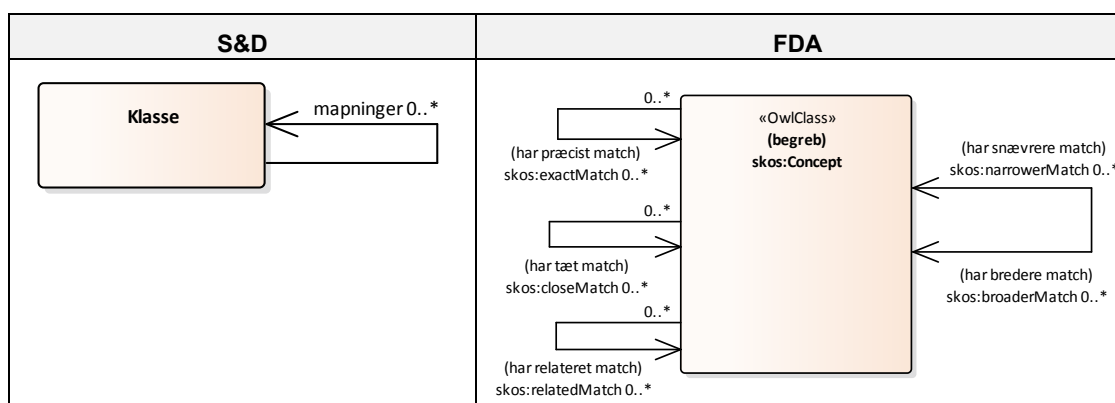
| S&D | FDA |
|---|---|
| Klasse<br>mapninger 0..* | «OwlClass»<br>(begreb)<br>skos:Concept<br>0..*<br>(har præcist match)<br>skos:exactMatch 0..*<br>0..*<br>(har tæt match)<br>skos:closeMatch 0..*<br>0..*<br>(har relateret match)<br>skos:relatedMatch 0..*<br>(har snævrere match)<br>skos:narrowerMatch 0..*<br>(har bredere match)<br>skos:broaderMatch 0..* |